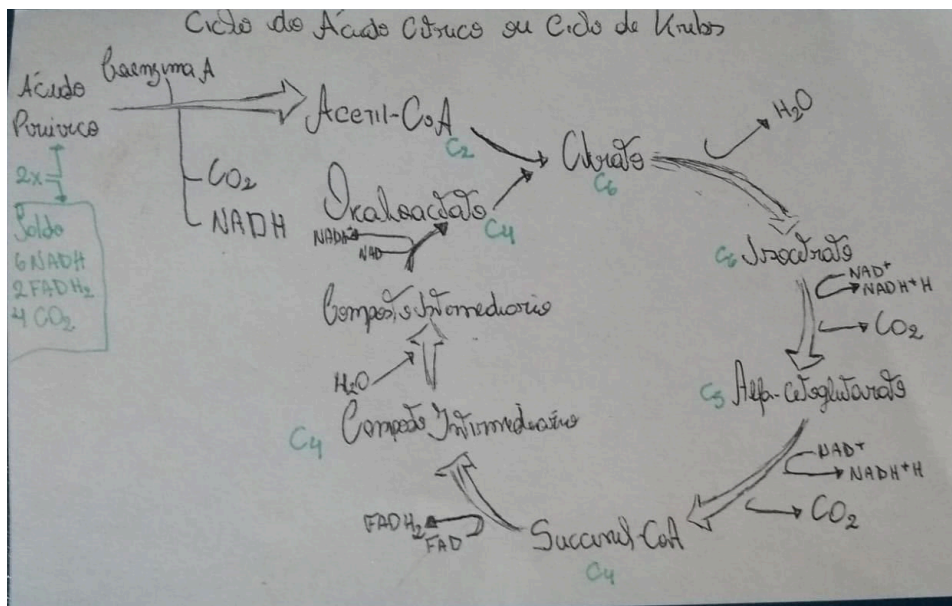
Ciclo do Ácido Cítrico ou Ciclo de Krebs

Ácido Pirúvico

Coenzima A

$CO_2$
NADH

2x

Saldo
6 NADH
2 $FADH_2$
4 $CO_2$

Acetil-CoA
$C_2$

Citrato
$C_6$

$H_2O$

Oxaloacetato
$C_4$

NADH
NAD

$C_6$ Isocitrato

$NAD^+$
$NADH^+H$

$CO_2$

Composto Intermediário

$H_2O$

$C_4$ Composto Intermediário

$C_5$ Alfa-cetoglutarato

$NAD^+$
$NADH^+H$

$CO_2$

$FADH_2$
FAD

Succinil CoA
$C_4$